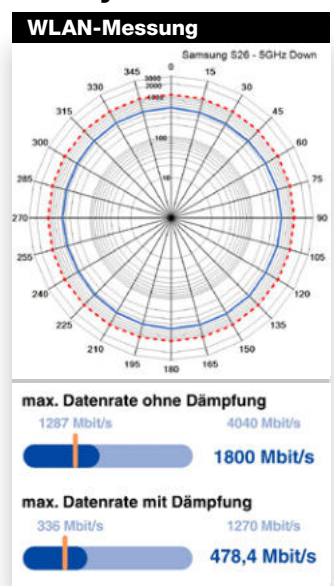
WLAN-Messung

Samsung S26 - 5GHz Down

0
15
30
45
60
75
90
105
120
135
150
165
180
195
210
225
240
255
270
285
300
315
330
345

3000
2000
1000
100
10

max. Datenrate ohne Dämpfung

1287 Mbit/s
4040 Mbit/s
1800 Mbit/s

max. Datenrate mit Dämpfung

336 Mbit/s
1270 Mbit/s
478,4 Mbit/s